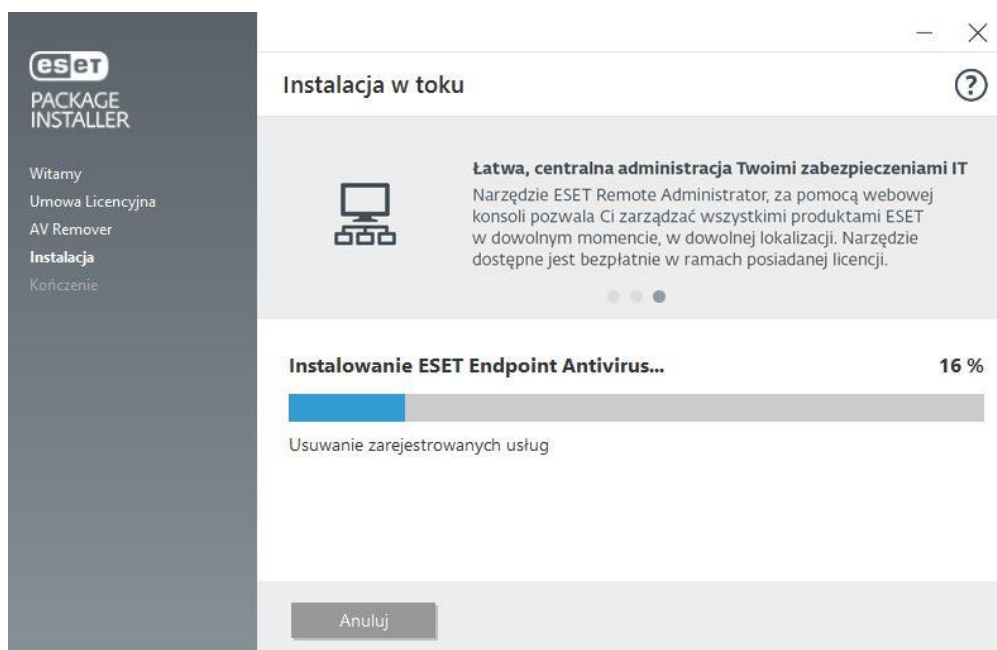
eset
PACKAGE INSTALLER

Witamy
Umowa Licencyjna
AV Remover
Instalacja
Kończenie

Instalacja w toku

?

Łatwa, centralna administracja Twoimi zabezpieczeniami IT
Narzędzie ESET Remote Administrator, za pomocą webowej konsoli pozwala Ci zarządzać wszystkimi produktami ESET w dowolnym momencie, w dowolnej lokalizacji. Narzędzie dostępne jest bezpłatnie w ramach posiadanej licencji.

Instalowanie ESET Endpoint Antivirus...
16 %

Usuwanie zarejestrowanych usług

Anuluj